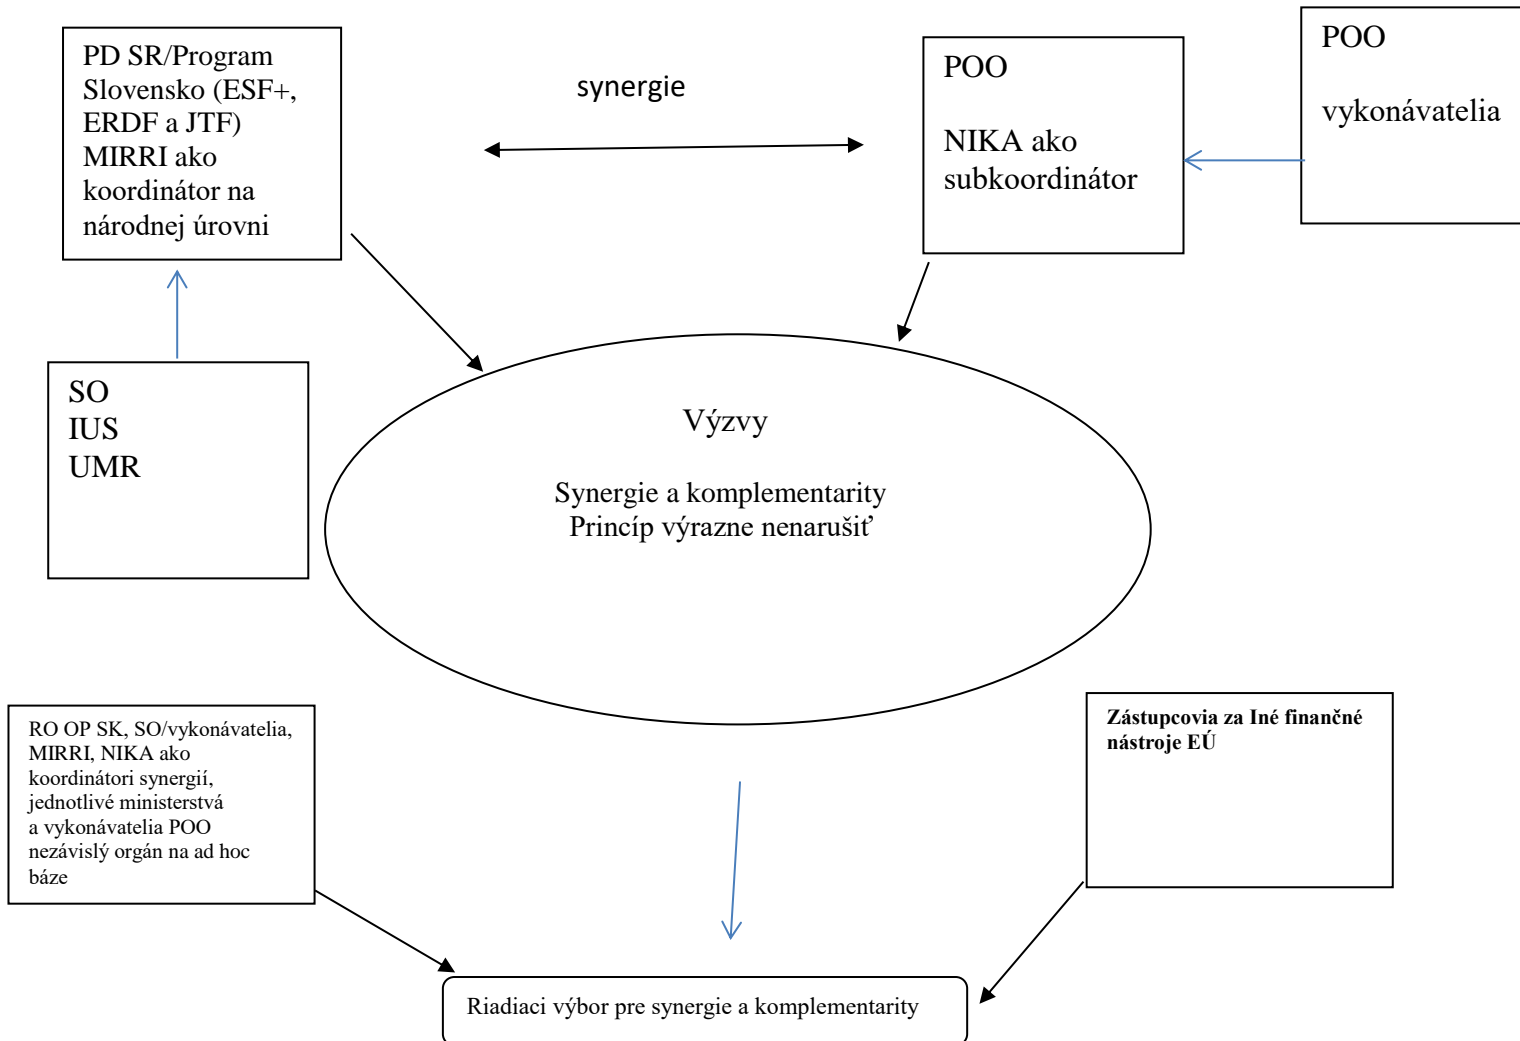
PD SR/Program Slovensko (ESF+, ERDF a JTF) MIRRI ako koordinátor na národnej úrovni

synergie

POO

NIKA ako subkoordinátor

POO

vykonávatelia

SO
IUS
UMR

Výzvy

Synergie a komplementarity
Princíp výrazne nenarušiť

RO OP SK, SO/vykonávatelia, MIRRI, NIKA ako koordinátori synergií, jednotlivé ministerstvá a vykonávatelia POO nezávislý orgán na ad hoc báze

Zástupcovia za Iné finančné nástroje EÚ

Riadiaci výbor pre synergie a komplementarity